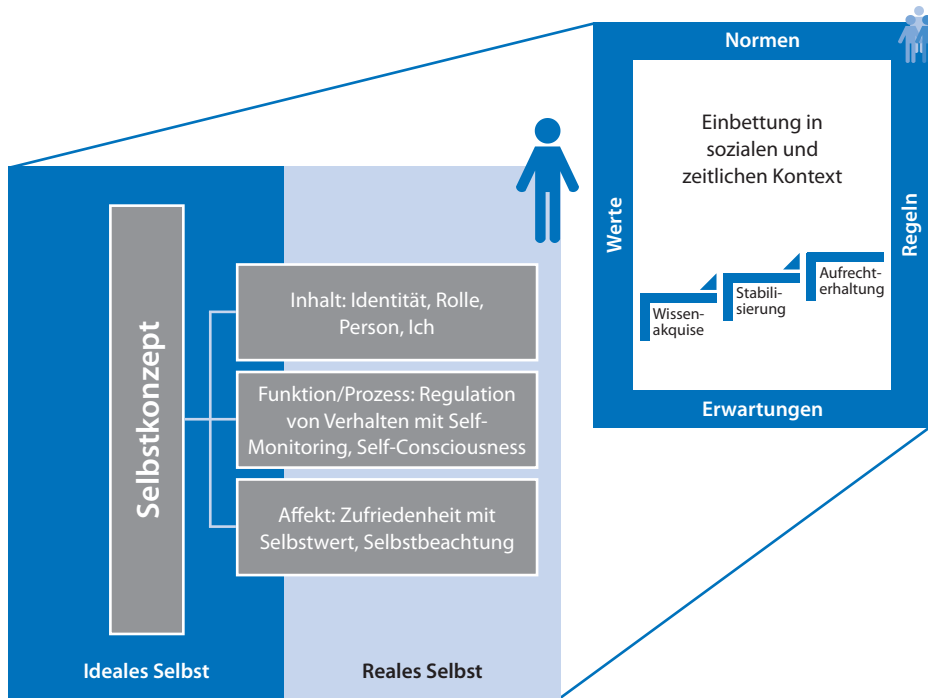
Normen

Werte

Regeln

Einbettung in sozialen und zeitlichen Kontext

Wissenakquise

Stabilisierung

Aufrechterhaltung

Erwartungen

Selbstkonzept

Inhalt: Identität, Rolle, Person, Ich

Funktion/Prozess: Regulation von Verhalten mit Self-Monitoring, Self-Consciousness

Affekt: Zufriedenheit mit Selbstwert, Selbstbeachtung

Ideales Selbst

Reales Selbst